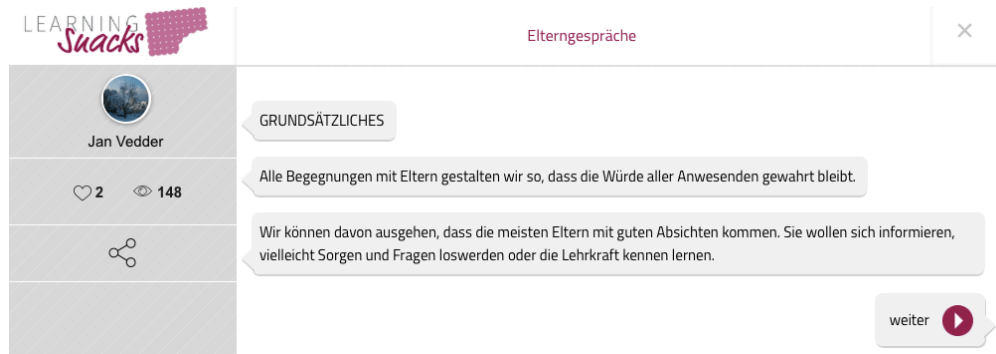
LEARNING Snacks

Elterngespräche

×

Jan Vedder

2 148

GRUNDSÄTZLICHES

Alle Begegnungen mit Eltern gestalten wir so, dass die Würde aller Anwesenden gewahrt bleibt.

Wir können davon ausgehen, dass die meisten Eltern mit guten Absichten kommen. Sie wollen sich informieren, vielleicht Sorgen und Fragen loswerden oder die Lehrkraft kennen lernen.

weiter